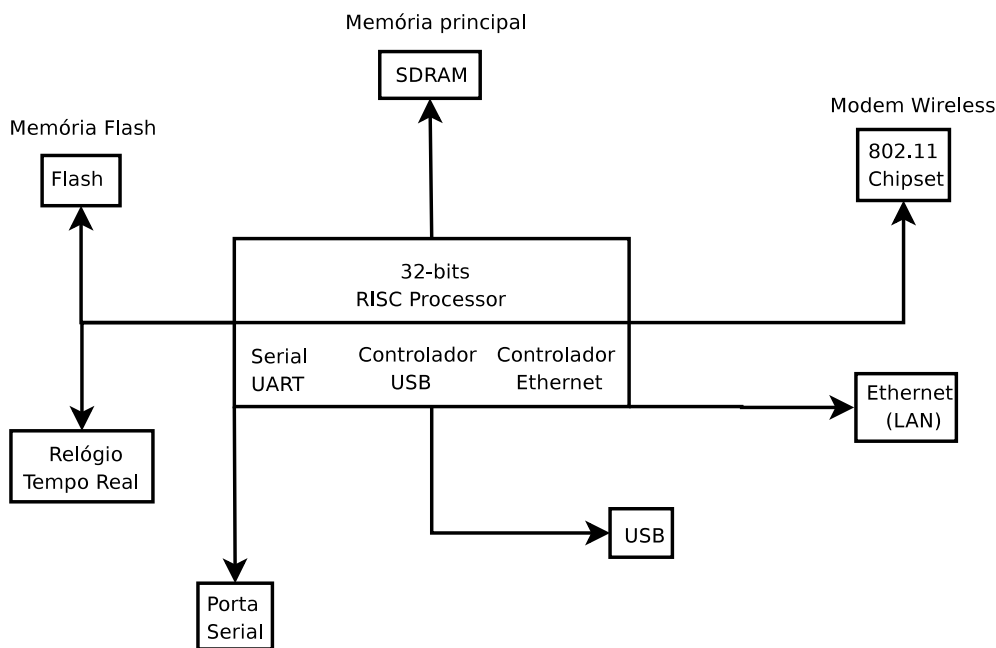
Memória principal

SDRAM

Modem Wireless

Memória Flash

Flash

802.11 Chipset

32-bits RISC Processor

Serial UART

Controlador USB

Controlador Ethernet

Ethernet (LAN)

Relógio Tempo Real

USB

Porta Serial